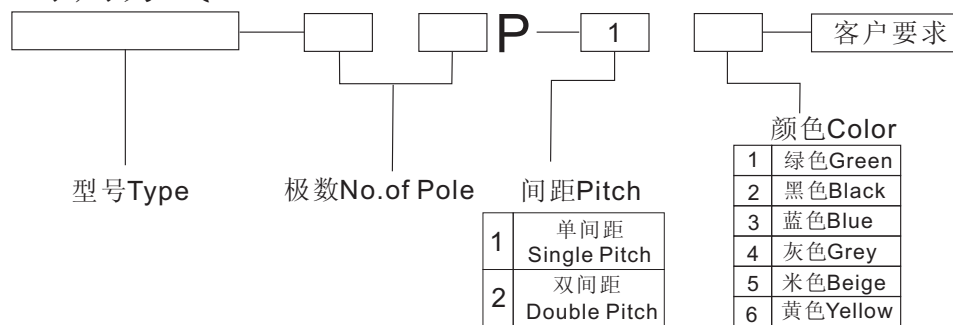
P 1 客户要求

型号Type

极数No.of Pole

间距Pitch

| 1 | 单间距 Single Pitch |
|---|---|
| 2 | 双间距 Double Pitch |

颜色Color

| 1 | 绿色Green |
|---|---|
| 2 | 黑色Black |
| 3 | 蓝色Blue |
| 4 | 灰色Grey |
| 5 | 米色Beige |
| 6 | 黄色Yellow |